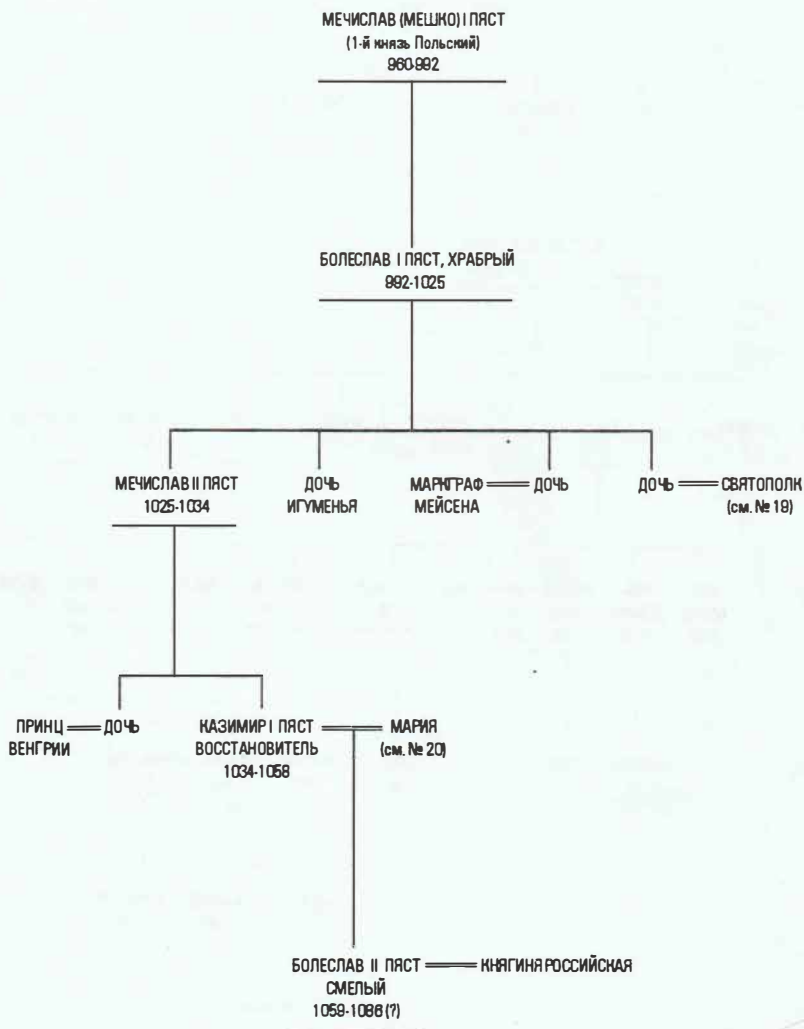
МЕЧИСЛАВ (МЕШКО) I ПЯСТ
(1-й князь Польский)
960-992

БОЛЕСЛАВ I ПЯСТ, ХРАБРЫЙ
992-1025

МЕЧИСЛАВ II ПЯСТ
1025-1034

ДОЧЬ
ИГУМЕНЬЯ

МАРКГРАФ МЕЙСЕНА = ДОЧЬ

ДОЧЬ = СВЯТОПОЛК
(см. № 19)

ПРИНЦ ВЕНГРИИ = ДОЧЬ

КАЗИМИР I ПЯСТ
ВОССТАНОВИТЕЛЬ
1034-1058
= МАРИЯ
(см. № 20)

БОЛЕСЛАВ II ПЯСТ
СМЕЛЫЙ
1059-1086 (?)
= КНЯГИНЯ РОССИЙСКАЯ